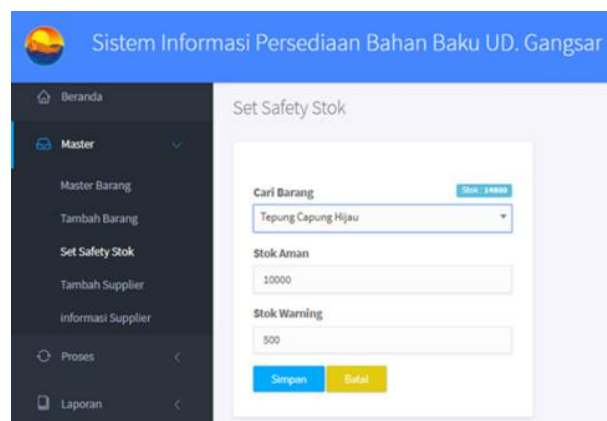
Sistem Informasi Persediaan Bahan Baku UD. Gangsar

Beranda

Master

Master Barang

Tambah Barang

Set Safety Stok

Tambah Supplier

informasi Supplier

Proses

Laporan

Set Safety Stok

Cari Barang

Stok : 14800

Tepung Capung Hijau

Stok Aman

10000

Stok Warning

500

Simpan

Batal